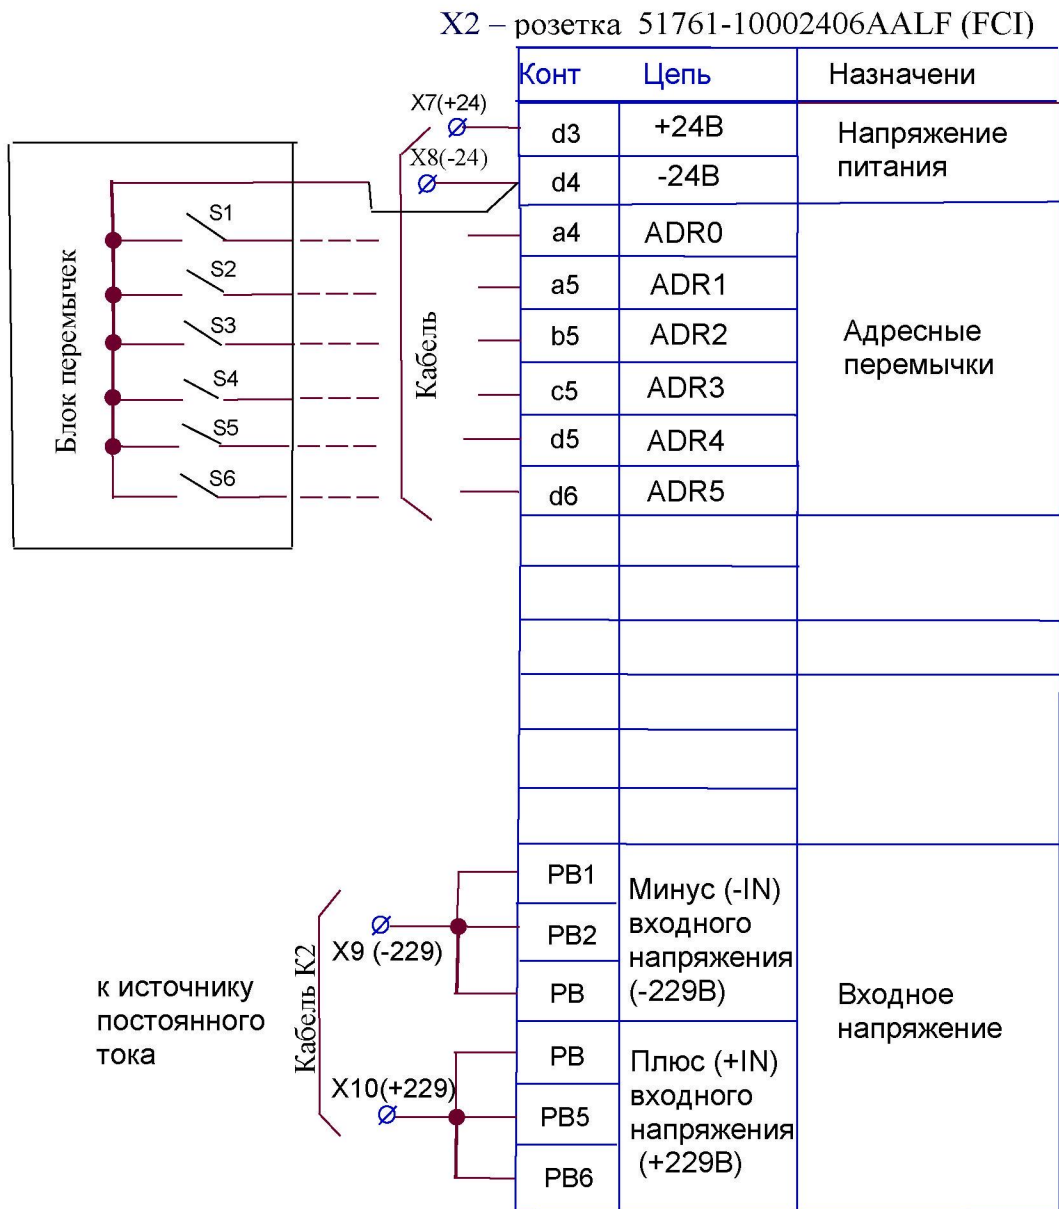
X2 – розетка 51761-10002406AALF (FCI)

| Конт | Цепь | Назначени |
|---|---|---|
| d3 | +24В | Напряжение питания |
| d4 | -24В | |
| a4 | ADR0 | Адресные перемычки |
| a5 | ADR1 | |
| b5 | ADR2 | |
| c5 | ADR3 | |
| d5 | ADR4 | |
| d6 | ADR5 | |
| | | |
| | | |
| | | |
| | | |
| | | |
| | | |
| PB1 | Минус (-IN) входного напряжения (-229В) | Входное напряжение |
| PB2 | | |
| PB | | |
| PB | Плюс (+IN) входного напряжения (+229В) | |
| PB5 | | |
| PB6 | | |

X7(+24)
X8(-24)
Блок перемычек
S1
S2
S3
S4
S5
S6
Кабель

к источнику постоянного тока
Кабель К2
X9 (-229)
X10(+229)